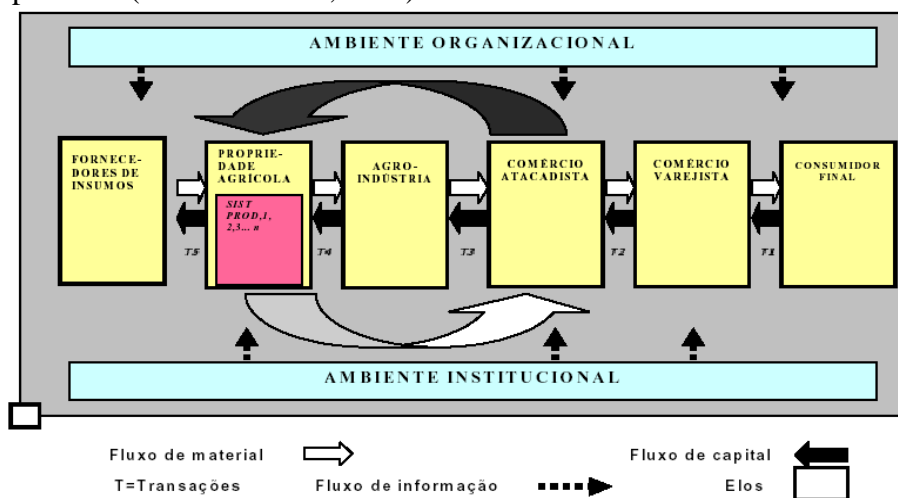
AMBIENTE ORGANIZACIONAL

FORNECEDORES DE INSUMOS

PROPRIEDADE AGRICOLA

SIST PROD.1, 2,3... n

AGROINDÚSTRIA

COMÉRCIO ATACADISTA

COMÉRCIO VAREJISTA

CONSUMIDOR FINAL

T5

T4

T3

T2

T1

AMBIENTE INSTITUCIONAL

Fluxo de material

Fluxo de capital

T=Transações

Fluxo de informação

Elos